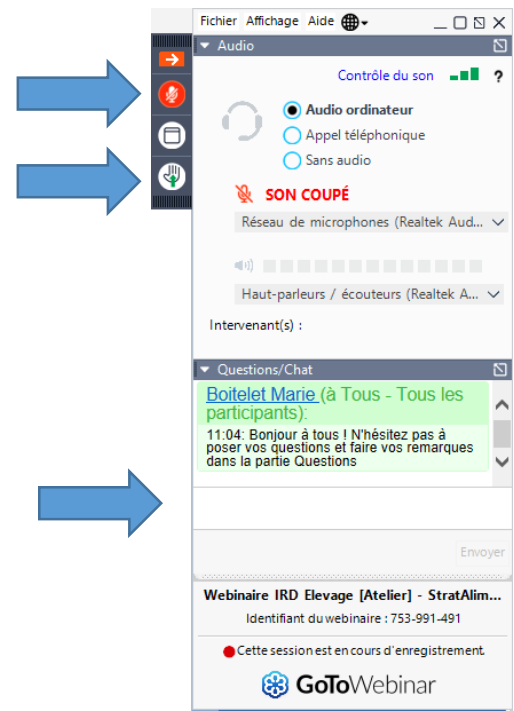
Fichier Affichage Aide

Audio

Contrôle du son ?

Audio ordinateur
Appel téléphonique
Sans audio

SON COUPÉ

Réseau de microphones (Realtek Aud...

Haut-parleurs / écouteurs (Realtek A...

Intervenant(s) :

Questions/Chat

Boitelet Marie (à Tous - Tous les participants):
11:04: Bonjour à tous ! N'hésitez pas à poser vos questions et faire vos remarques dans la partie Questions

Envoyer

Webinaire IRD Elevage [Atelier] - StratAlim...
Identifiant du webinaire : 753-991-491

Cette session est en cours d'enregistrement.

GoToWebinar